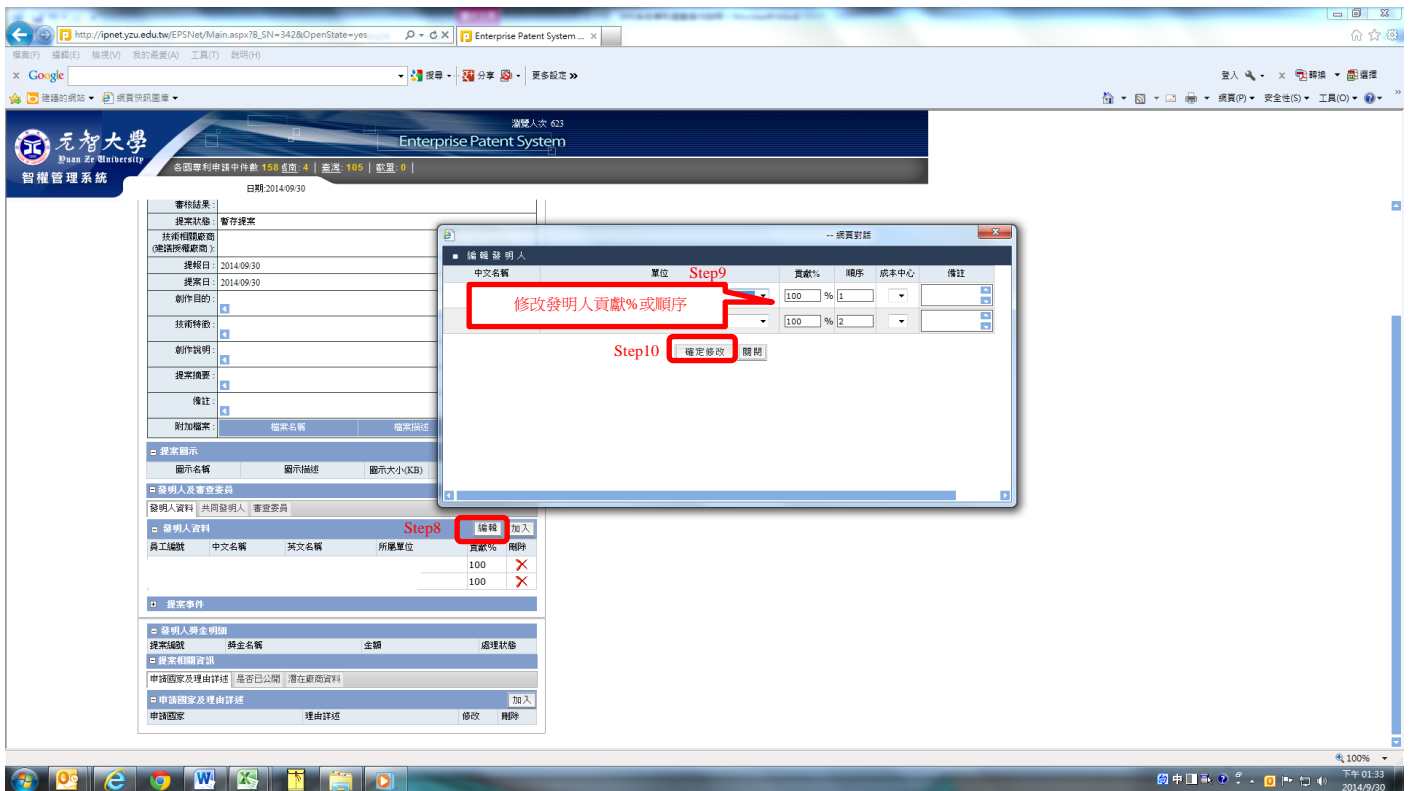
http://ipnet.yzu.edu.tw/EPSNet/Main.aspx?B_SN=342&OpenState=yes
Enterprise Patent System ...
檔案(F) 編輯(E) 檢視(V) 我的最愛(A) 工具(T) 說明(H)
Google 搜尋 分享 更多設定 »
登入 轉換 選擇
建議的網站 網頁快訊圖庫
網頁(P) 安全性(S) 工具(O)

元智大學 Yuan Ze University
智權管理系統
瀏覽人次 623
Enterprise Patent System
各國專利申請中件數 158 | 亞洲: 4 | 臺灣: 105 | 歐盟: 0 |
日期:2014/09/30

審核結果 :
提案狀態 : 暫存提案
技術相關廠商(建議授權廠商) :
提報日 : 2014/09/30
提案日 : 2014/09/30
創作目的 :
技術特徵 :
創作說明 :
提案摘要 :
備註 :
附加檔案 : 檔案名稱 檔案描述

提案圖示
圖示名稱 圖示描述 圖示大小(KB)
發明人及審查委員
發明人資料 共同發明人 審查委員
發明人資料
Step8
編輯 加入
員工編號 中文名稱 英文名稱 所屬單位 貢獻% 刪除
100
100
提案事件
發明人獎金明細
提案編號 獎金名稱 金額 處理狀態
提案相關資訊
申請國家及理由詳述 是否已公開 潛在廠商資料
申請國家及理由詳述
加入
申請國家 理由詳述 修改 刪除

-- 網頁對話
編輯發明人
中文名稱 單位 Step9 貢獻% 順序 成本中心 備註
修改發明人貢獻%或順序
100 % 1
100 % 2
Step10 確定修改 關閉

100%
下午 01:33
2014/9/30